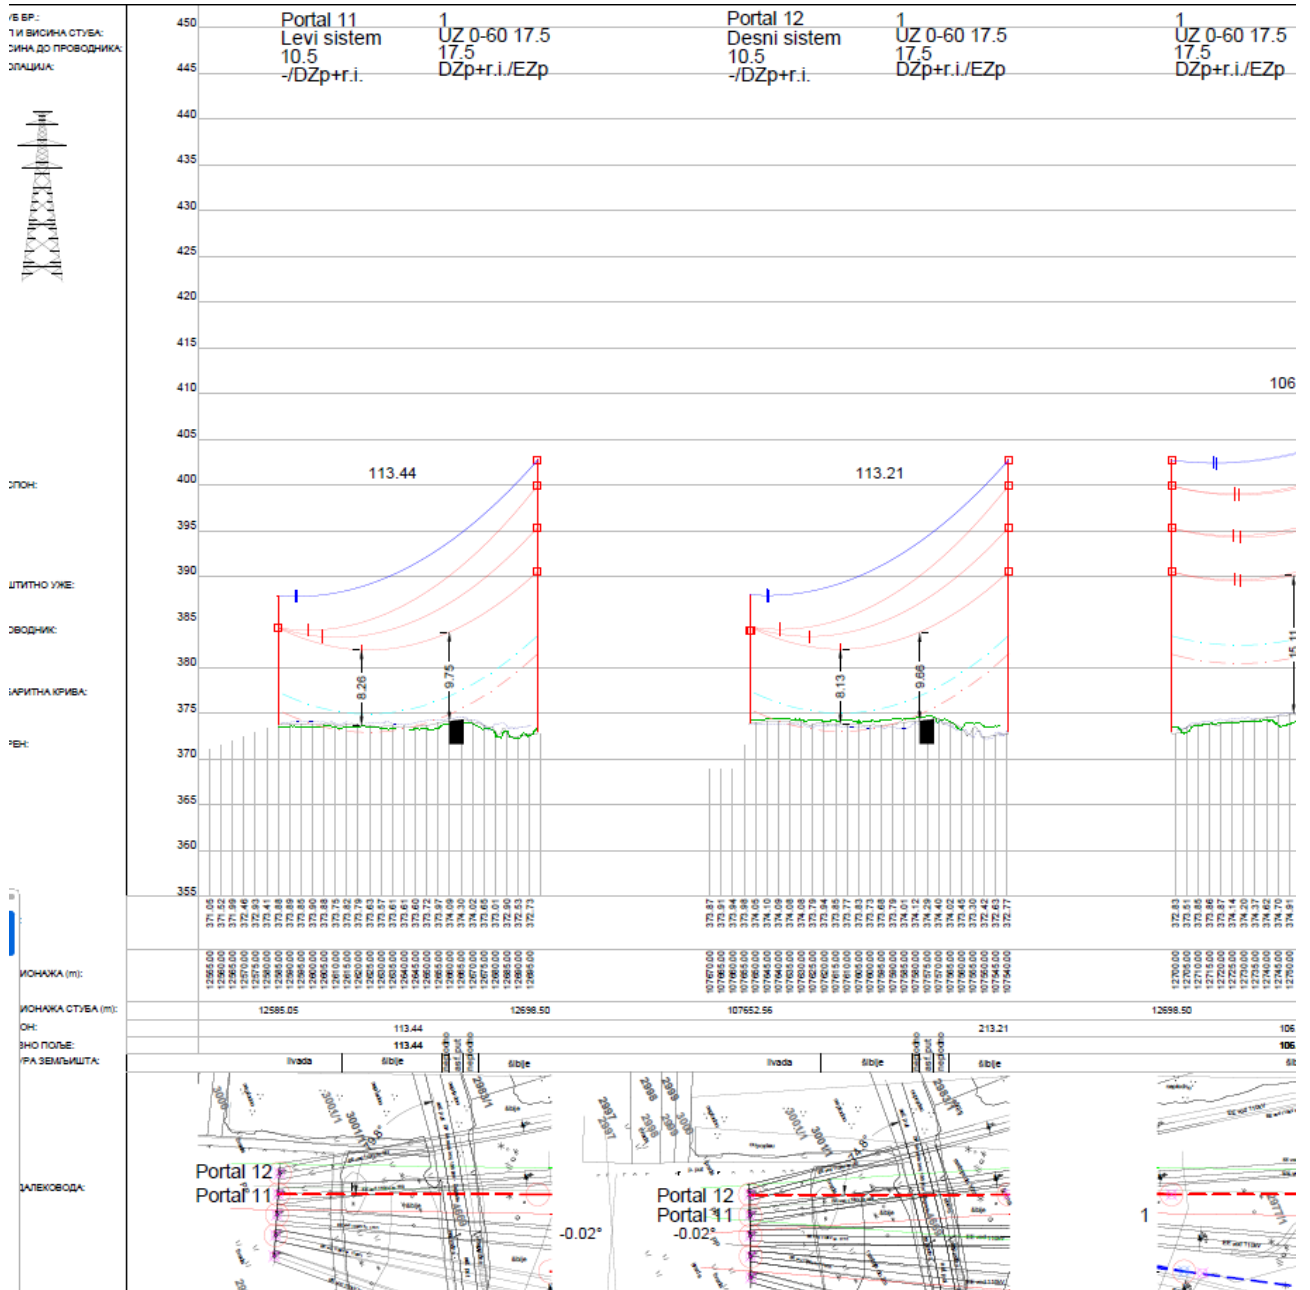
Б БР.:
И ВИСИНА СТУБА:
ИНА ДО ПРОВОДНИКА:
ЛАЦИЈА:

Portal 11
Levi sistem
10.5
-/DZp+r.i.

1
UZ 0-60 17.5
17.5
DZp+r.i./EZp

Portal 12
Desni sistem
10.5
-/DZp+r.i.

1
UZ 0-60 17.5
17.5
DZp+r.i./EZp

1
UZ 0-60 17.5
17.5
DZp+r.i./EZp

450
445
440
435
430
425
420
415
410
405
400
395
390
385
380
375
370
365
360
355

106

ПОН:
ШТИТНО УЖЕ:
ОВОДНИК:
АРИТНА КРИВА:
ЕН:

113.44
113.21

8.26
9.75
8.13
9.66
15.11

ИОНАЖА (m):
ИОНАЖА СТУБА (m):
ОН:
ЗНО ПОЉЕ:
УРА ЗЕМЉИШТА:

12585.05
12698.50
107652.56
12698.50
113.44
113.44
213.21
106

livada
šiblje
šiblje
livada
šiblje
šiblje

ДАЛЕКОВОДА:

Portal 12
Portal 11
-0.02°
Portal 12
Portal 11
-0.02°
1